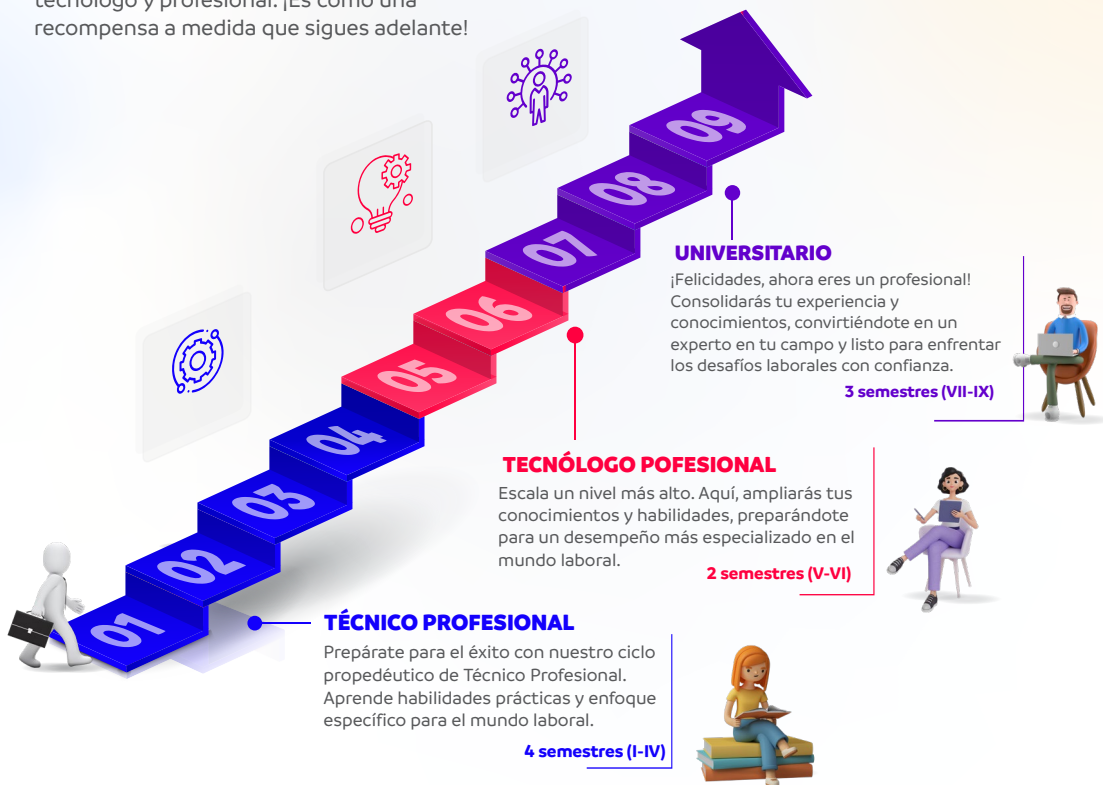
tecnólogo y profesional. ¡Es como una recompensa a medida que sigues adelante!

09
08
07
06
05
04
03
02
01

UNIVERSITARIO
¡Felicidades, ahora eres un profesional! Consolidarás tu experiencia y conocimientos, convirtiéndote en un experto en tu campo y listo para enfrentar los desafíos laborales con confianza.
3 semestres (VII-IX)

TECNÓLOGO POFESIONAL
Escala un nivel más alto. Aquí, ampliarás tus conocimientos y habilidades, preparándote para un desempeño más especializado en el mundo laboral.
2 semestres (V-VI)

TÉCNICO PROFESIONAL
Prepárate para el éxito con nuestro ciclo propedéutico de Técnico Profesional. Aprende habilidades prácticas y enfoque específico para el mundo laboral.
4 semestres (I-IV)